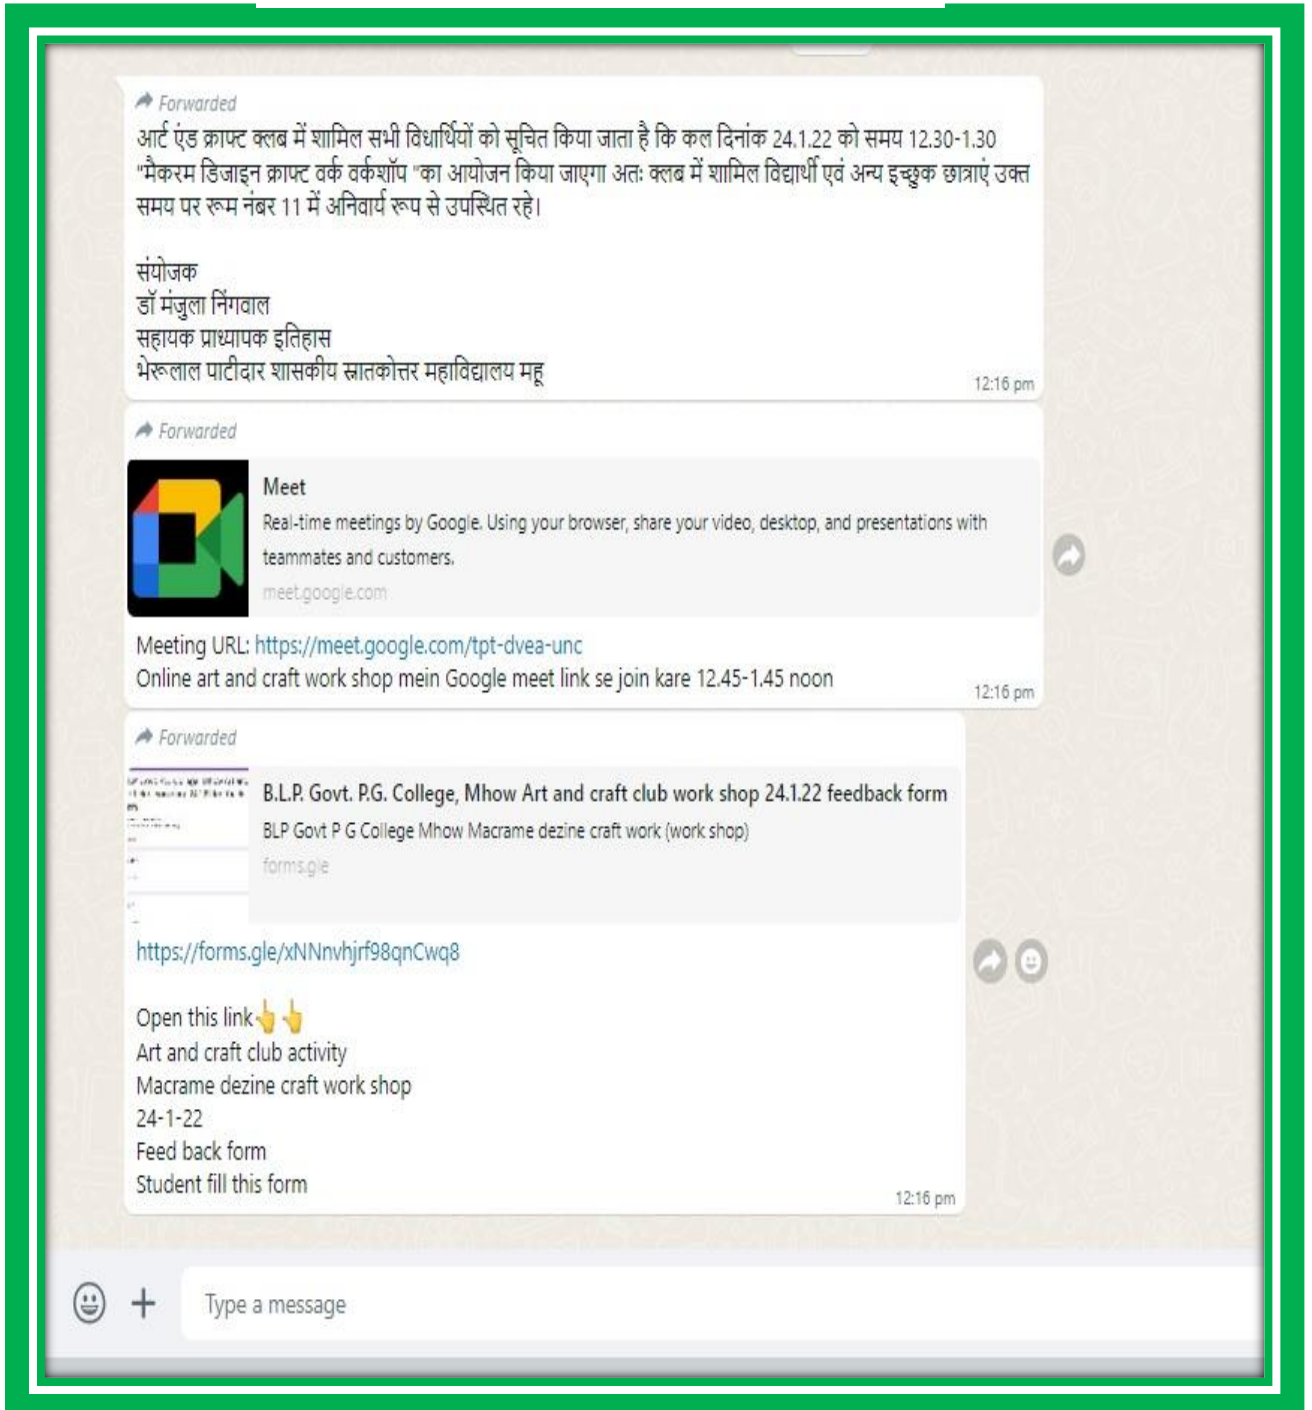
Forwarded
आर्ट एंड क्राफ्ट क्लब में शामिल सभी विधार्थियों को सूचित किया जाता है कि कल दिनांक 24.1.22 को समय 12.30-1.30 "मैकरम डिजाइन क्राफ्ट वर्क वर्कशॉप "का आयोजन किया जाएगा अतः क्लब में शामिल विद्यार्थी एवं अन्य इच्छुक छात्राएं उक्त समय पर रूम नंबर 11 में अनिवार्य रूप से उपस्थित रहे।

संयोजक
डॉ मंजुला निंगवाल
सहायक प्राध्यापक इतिहास
भेरूलाल पाटीदार शासकीय स्नातकोत्तर महाविद्यालय महू
12:16 pm

Forwarded
Meet
Real-time meetings by Google. Using your browser, share your video, desktop, and presentations with teammates and customers.
meet.google.com
Meeting URL: https://meet.google.com/tpt-dvea-unc
Online art and craft work shop mein Google meet link se join kare 12.45-1.45 noon
12:16 pm

Forwarded
B.L.P. Govt. P.G. College, Mhow Art and craft club work shop 24.1.22 feedback form
BLP Govt P G College Mhow Macrame dezine craft work (work shop)
forms.gle
https://forms.gle/xNNnvhjrf98qnCwq8

Open this link👇👇
Art and craft club activity
Macrame dezine craft work shop
24-1-22
Feed back form
Student fill this form
12:16 pm

Type a message